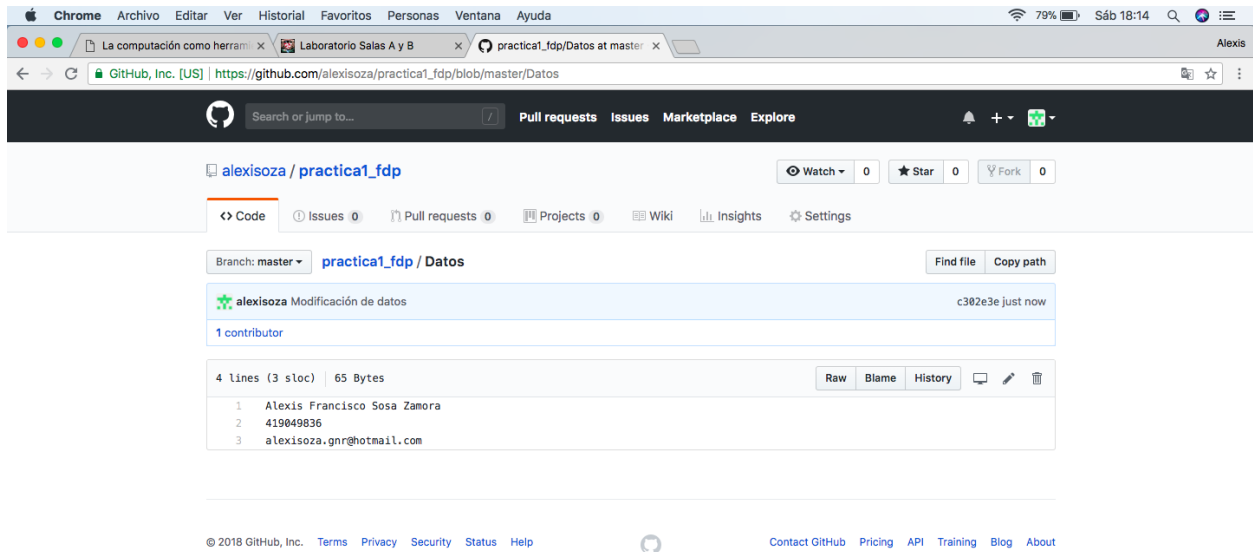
Chrome Archivo Editar Ver Historial Favoritos Personas Ventana Ayuda
79% Sáb 18:14

La computación como herrami ×
Laboratorio Salas A y B ×
practica1_fdp/Datos at master ×
Alexis

GitHub, Inc. [US] | https://github.com/alexisoza/practica1_fdp/blob/master/Datos

Search or jump to...
Pull requests Issues Marketplace Explore

alexisoza / practica1_fdp
Watch 0 Star 0 Fork 0

<> Code Issues 0 Pull requests 0 Projects 0 Wiki Insights Settings

Branch: master practica1_fdp / Datos
Find file Copy path

alexisoza Modificación de datos
c302e3e just now

1 contributor

4 lines (3 sloc) | 65 Bytes
Raw Blame History

1 Alexis Francisco Sosa Zamora
2 419049836
3 alexisoza.gnr@hotmail.com

© 2018 GitHub, Inc. Terms Privacy Security Status Help
Contact GitHub Pricing API Training Blog About